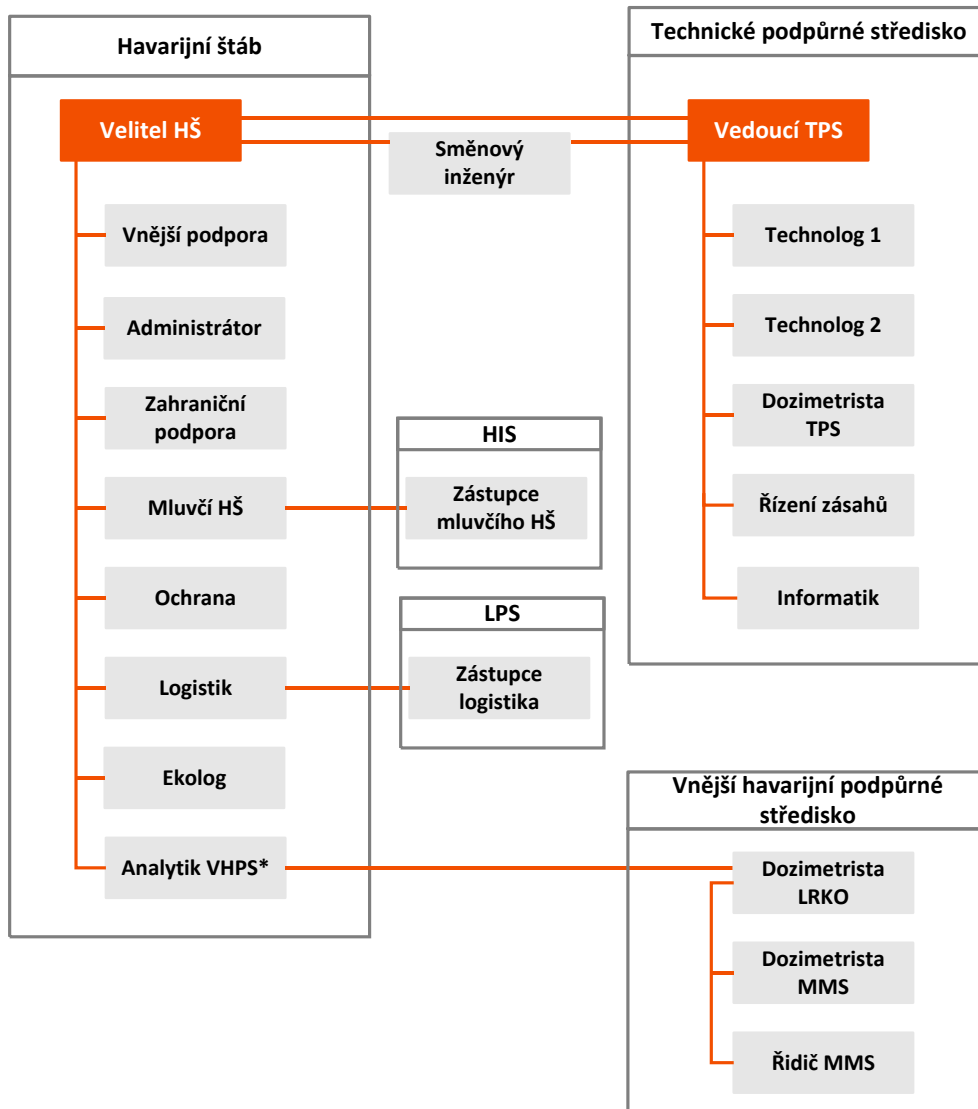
Havarijní štáb

Velitel HŠ

Vnější podpora

Administrátor

Zahraniční podpora

Mluvčí HŠ

Ochrana

Logistik

Ekolog

Analytik VHPS*

Směnový inženýr

HIS

Zástupce mluvčího HŠ

LPS

Zástupce logistika

Technické podpůrné středisko

Vedoucí TPS

Technolog 1

Technolog 2

Dozimetrista TPS

Řízení zásahů

Informatik

Vnější havarijní podpůrné středisko

Dozimetrista LRKO

Dozimetrista MMS

Řidič MMS